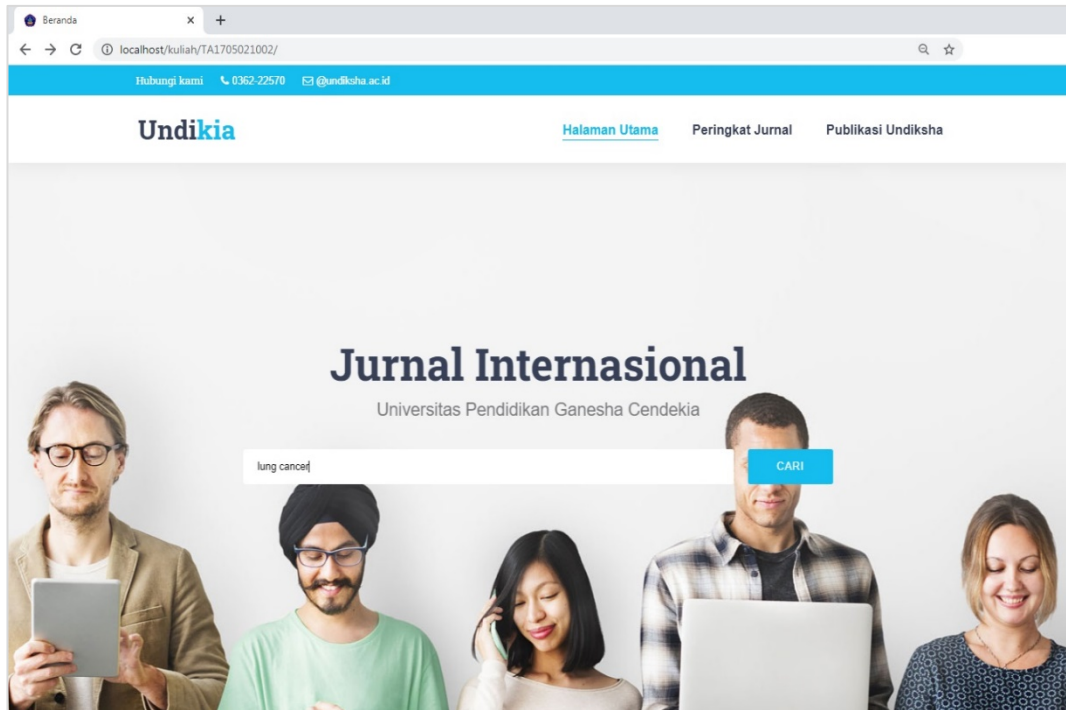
Beranda ×

localhost/kuliah/TA1705021002/

Hubungi kami 0362-22570 @undiksha.ac.id

Undikia

Halaman Utama Peringkat Jurnal Publikasi Undiksha

Jurnal Internasional

Universitas Pendidikan Ganesha Cendekia

lung cancer

CARI